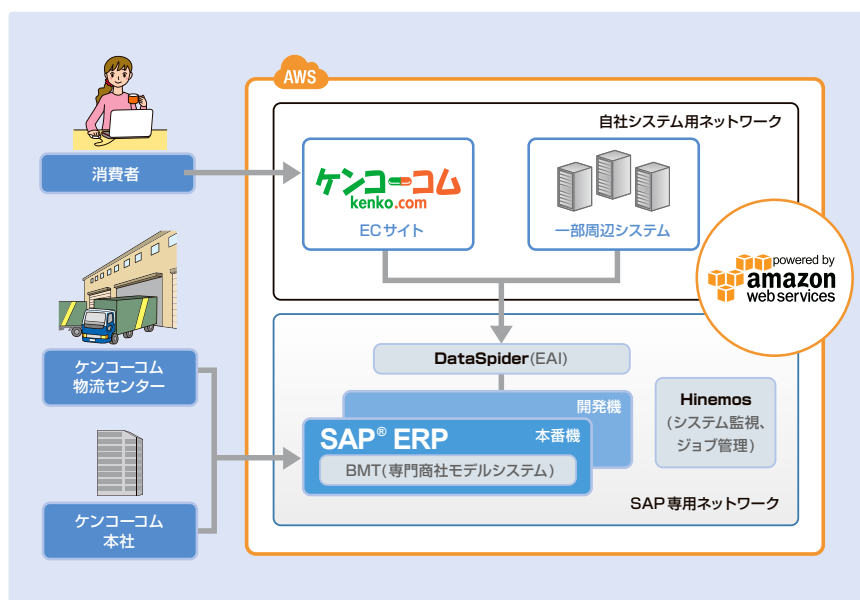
AWS

自社システム用ネットワーク

消費者

ケンコーコム
kenko.com
ECサイト

一部周辺システム

powered by
amazon
web services

DataSpider(EAI)

ケンコーコム
物流センター

開発機

Hinemos
(システム監視、ジョブ管理)

SAP® ERP
本番機
BMT(専門商社モデルシステム)

SAP専用ネットワーク

ケンコーコム
本社